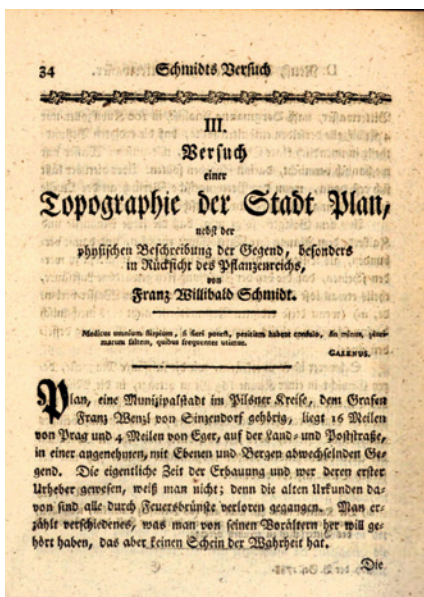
34 Schmidts Versuch

III.

Versuch

einer

Topographie der Stadt Plan,

nebst der

physischen Beschreibung der Gegend, besonders in Rücksicht des Pflanzenreichs,

von

Franz Willibald Schmidt.

Medicus omnium stirpium, si fieri potest, peritiam habeat consulo, sin minus, plurimarum saltem, quibus frequenter utimur.

GALENUS.

Plan, eine Munizipalstadt im Pilsner Kreise, dem Grafen Franz Wenzl von Sinzendorf gehörig, liegt 16 Meilen von Prag und 4 Meilen von Eger, auf der Land- und Poststraße, in einer angenehmen, mit Ebenen und Bergen abwechselnden Gegend. Die eigentliche Zeit der Erbauung und wer deren erster Urheber gewesen, weiß man nicht; denn die alten Urkunden davon sind alle durch Feuersbrünste verloren gegangen. Man erzählt verschiedenes, was man von seinen Vorältern her will gehört haben, das aber keinen Schein der Wahrheit hat.

Die